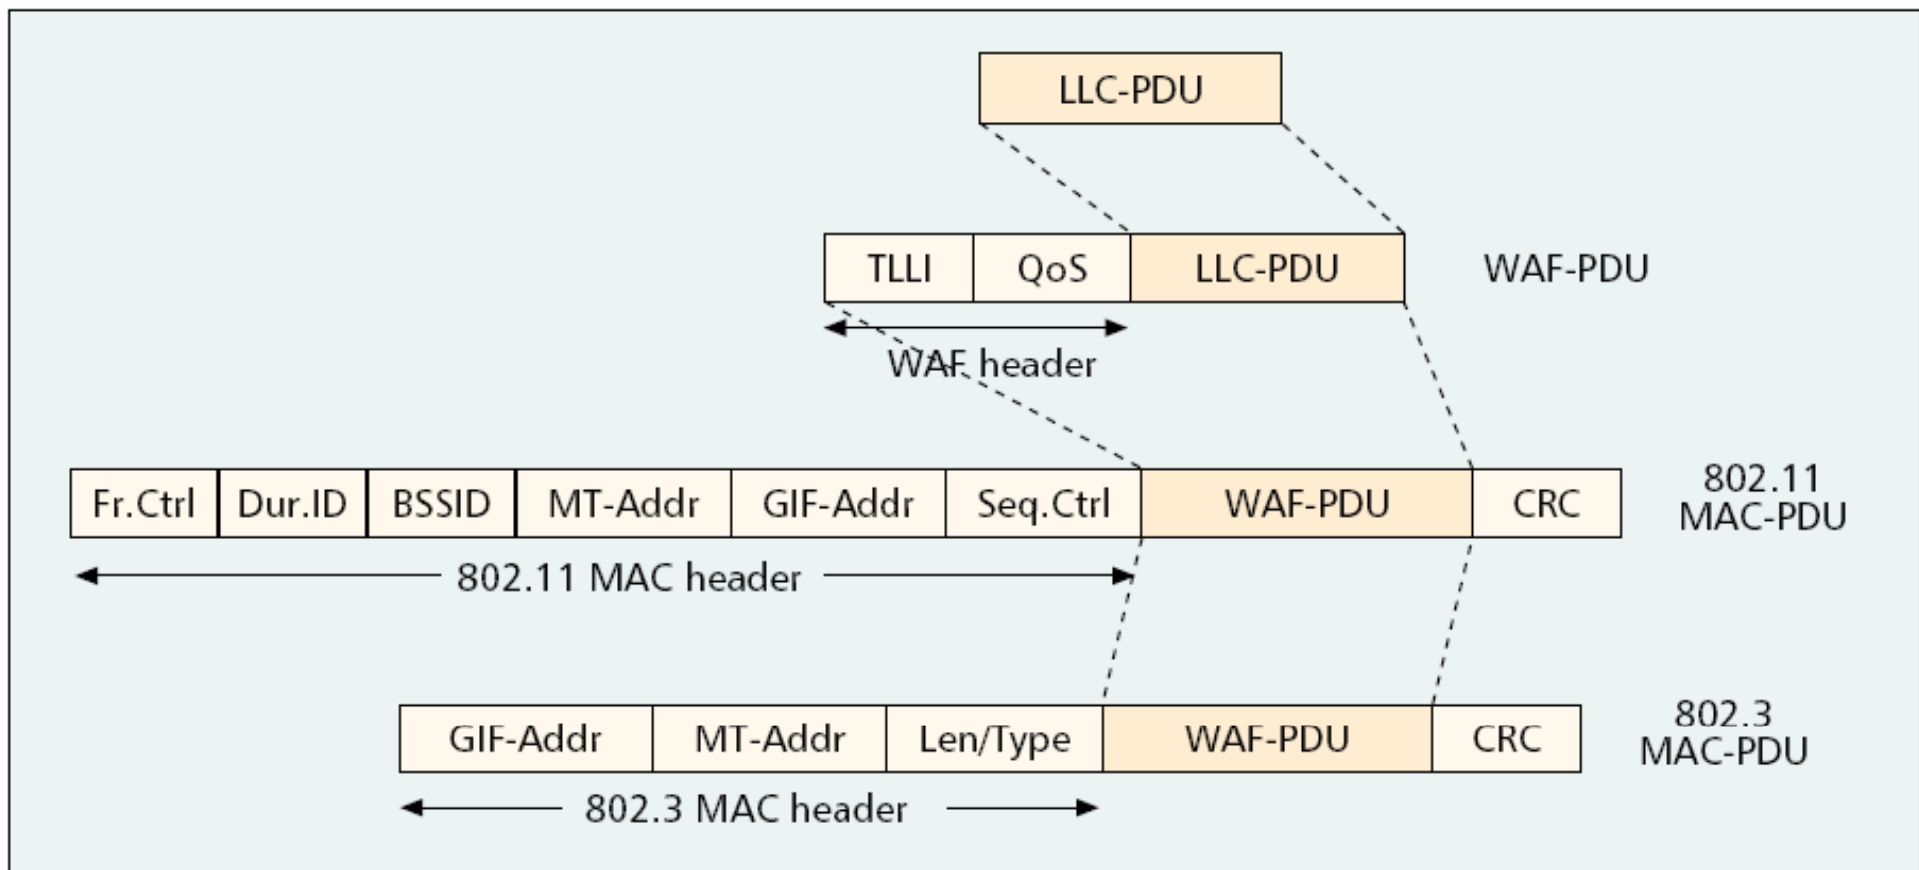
LLC-PDU

TLLI QoS LLC-PDU WAF-PDU

WAF header

Fr.Ctrl Dur.ID BSSID MT-Addr GIF-Addr Seq.Ctrl WAF-PDU CRC 802.11 MAC-PDU

802.11 MAC header

GIF-Addr MT-Addr Len/Type WAF-PDU CRC 802.3 MAC-PDU

802.3 MAC header